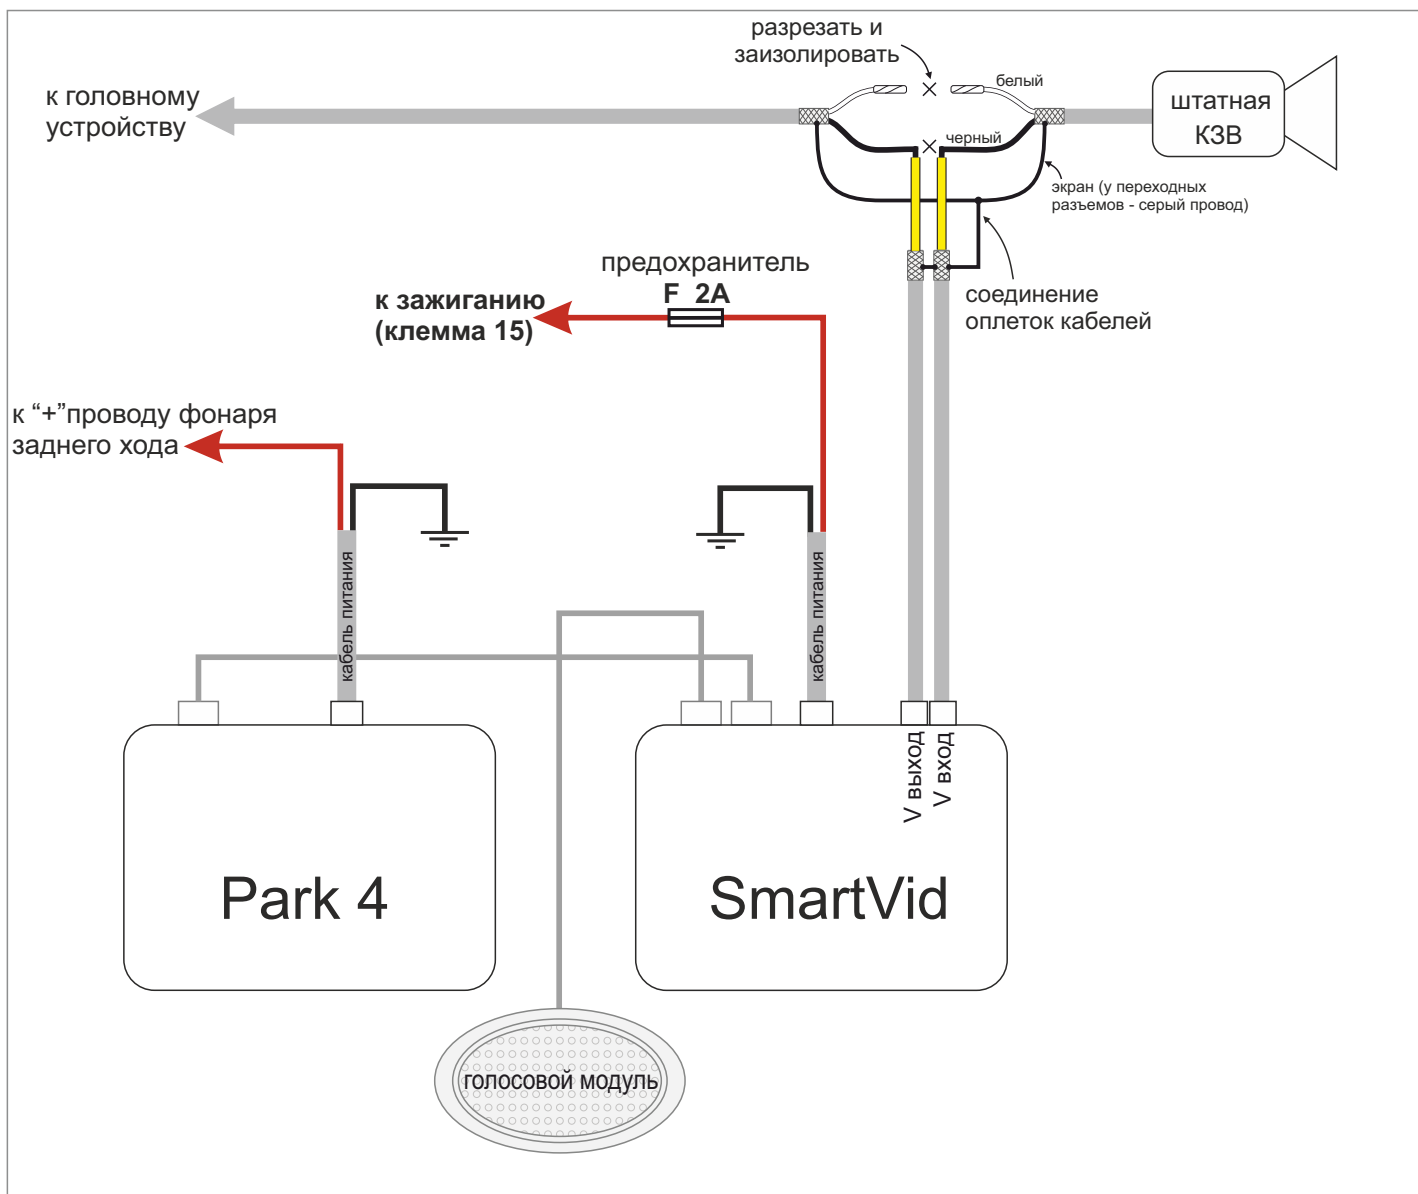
разрезать и заизолировать

к головному устройству

белый

штатная КЗВ

черный

экран (у переходных разъемов - серый провод)

предохранитель
F 2A

к зажиганию (клемма 15)

соединение оплеток кабелей

к “+”проводу фонаря заднего хода

кабель питания

кабель питания

V выход

V вход

Park 4

SmartVid

голосовой модуль